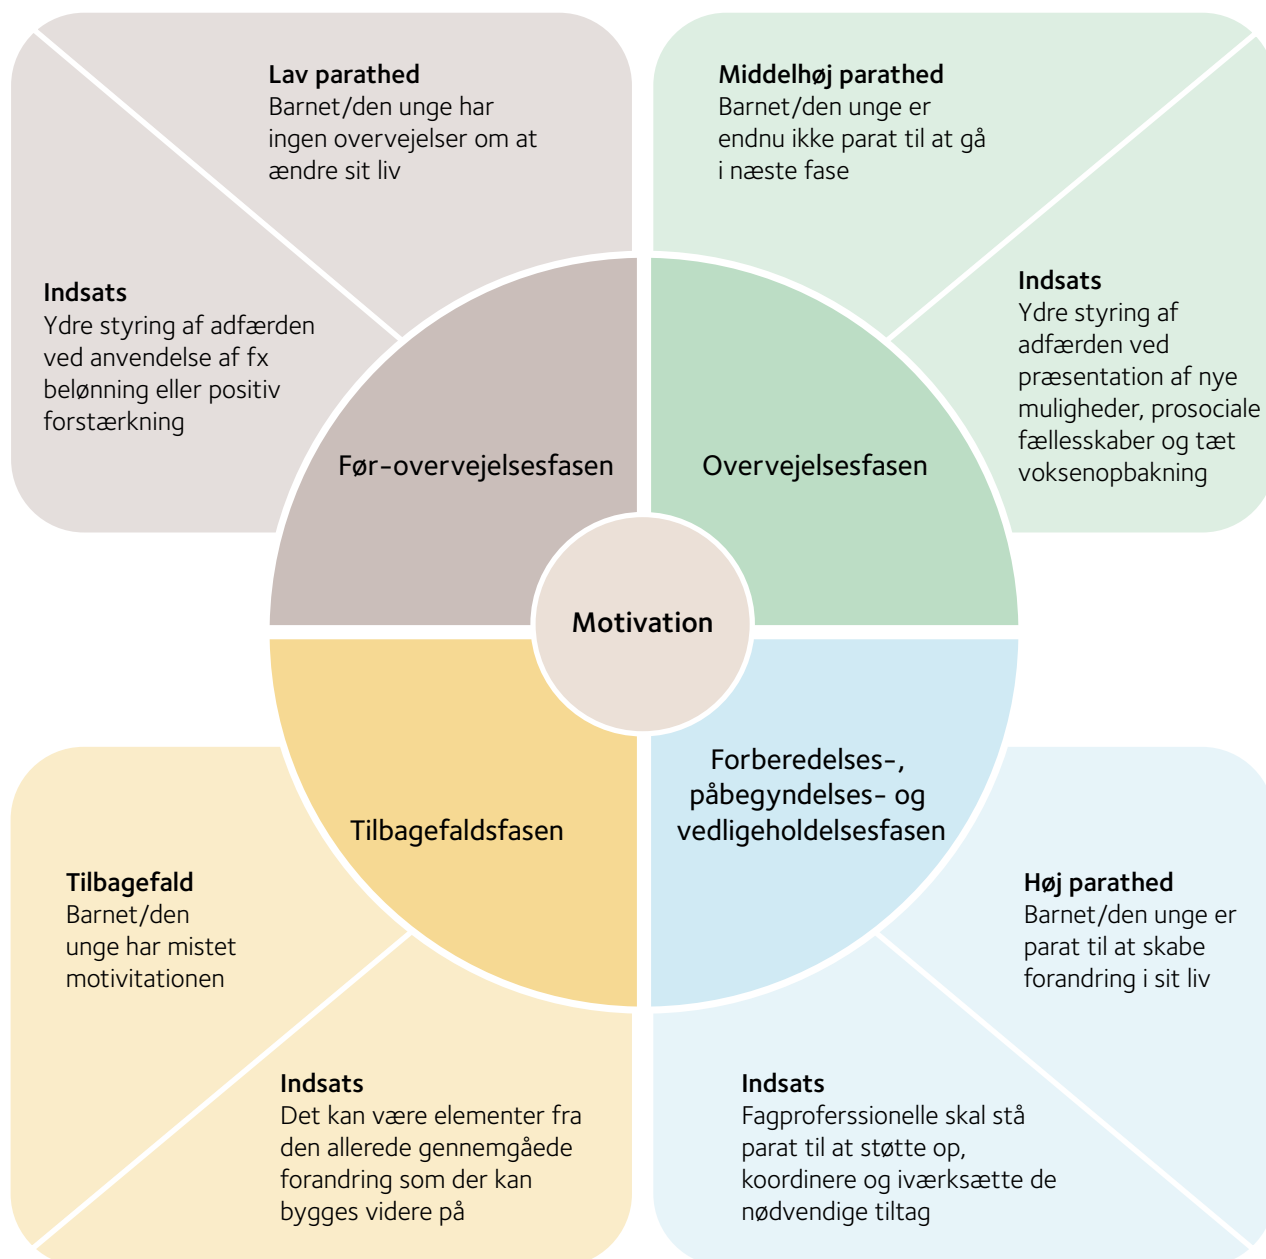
**Lav parathed**
Barnet/den unge har ingen overvejelser om at ændre sit liv

**Middelhøj parathed**
Barnet/den unge er endnu ikke parat til at gå i næste fase

**Indsats**
Ydre styring af adfærden ved anvendelse af fx belønning eller positiv forstærkning

**Indsats**
Ydre styring af adfærden ved præsentation af nye muligheder, prosociale fællesskaber og tæt voksenopbakning

Før-overvejelsesfasen

Overvejelsesfasen

Motivation

Tilbagefaldsfasen

Forberedelses-, påbegyndelses- og vedligeholdelsesfasen

**Tilbagefald**
Barnet/den unge har mistet motivitationen

**Høj parathed**
Barnet/den unge er parat til at skabe forandring i sit liv

**Indsats**
Det kan være elementer fra den allerede gennemgåede forandring som der kan bygges videre på

**Indsats**
Fagproferssionelle skal stå parat til at støtte op, koordinere og iværksætte de nødvendige tiltag